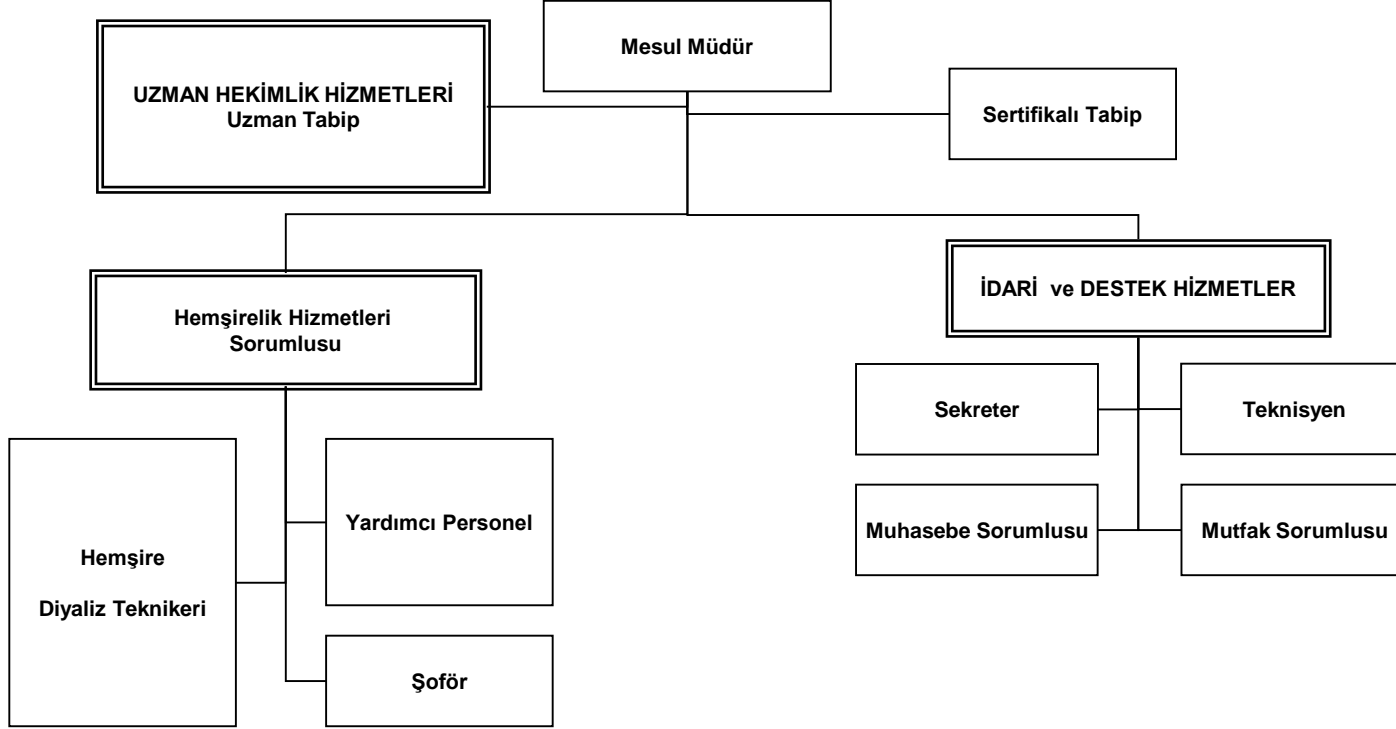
Mesul Müdür

UZMAN HEKİMLİK HİZMETLERİ
Uzman Tabip

Sertifikalı Tabip

Hemşirelik Hizmetleri Sorumlusu

İDARİ ve DESTEK HİZMETLER

Sekreter

Teknisyen

Muhasebe Sorumlusu

Mutfak Sorumlusu

Hemşire

Diyaliz Teknikeri

Yardımcı Personel

Şoför